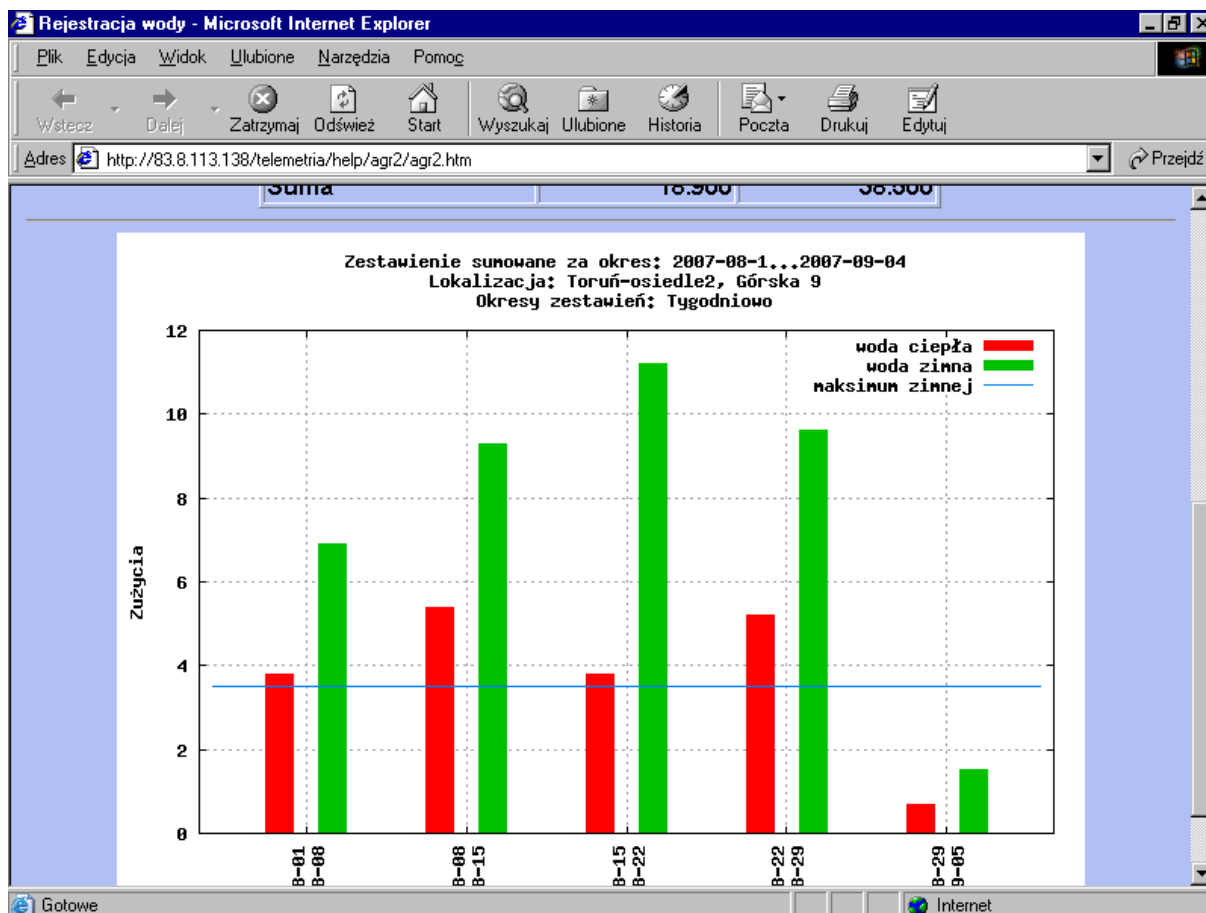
Rejestracja wody - Microsoft Internet Explorer

Plik Edycja Widok Ulubione Narzędzia Pomoc

Wstecz Dalej Zatrzymaj Odśwież Start Wyszukaj Ulubione Historia Poczta Drukuj Edytuj

Adres http://83.8.113.138/telemetria/help/agr2/agr2.htm

Przejdź

Suma 18.900 38.500

Zestawienie sumowane za okres: 2007-08-1...2007-09-04
Lokalizacja: Toruń-osiedle2, Górska 9
Okresy zestawień: Tygodniowo

woda ciepła
woda zimna
maksimum zimnej

Zużycia

12
10
8
6
4
2
0

8-01 8-08
8-08 8-15
8-15 8-22
8-22 8-29
8-29 9-05

Gotowe

Internet